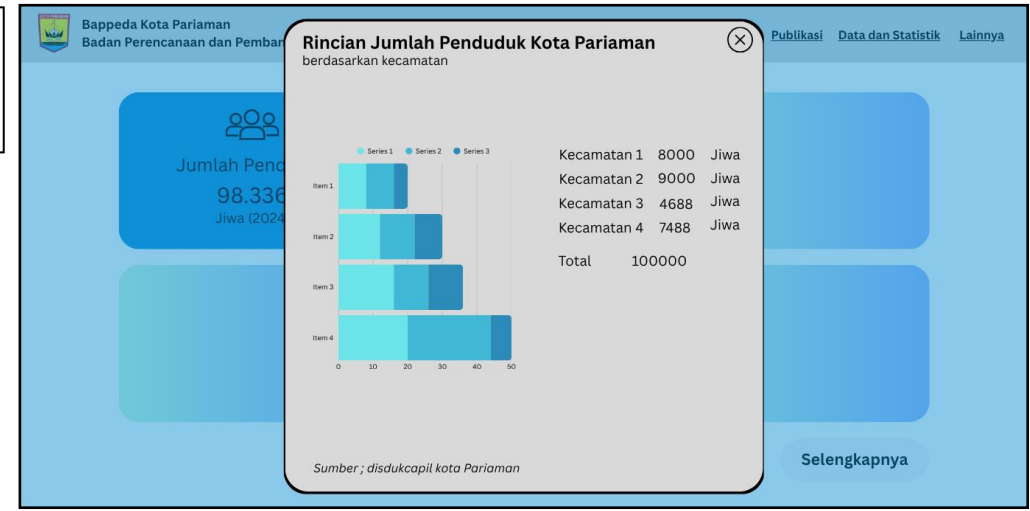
Bappeda Kota Pariaman
Badan Perencanaan dan Pemban

Publikasi Data dan Statistik Lainnya

Jumlah Pend
98.336
Jiwa (2024

Rincian Jumlah Penduduk Kota Pariaman
berdasarkan kecamatan

Series 1 Series 2 Series 3

Item 1
Item 2
Item 3
Item 4

0 10 20 30 40 50

Kecamatan 1 8000 Jiwa
Kecamatan 2 9000 Jiwa
Kecamatan 3 4688 Jiwa
Kecamatan 4 7488 Jiwa

Total 100000

Sumber ; disdukcapil kota Pariaman

Selengkapnya